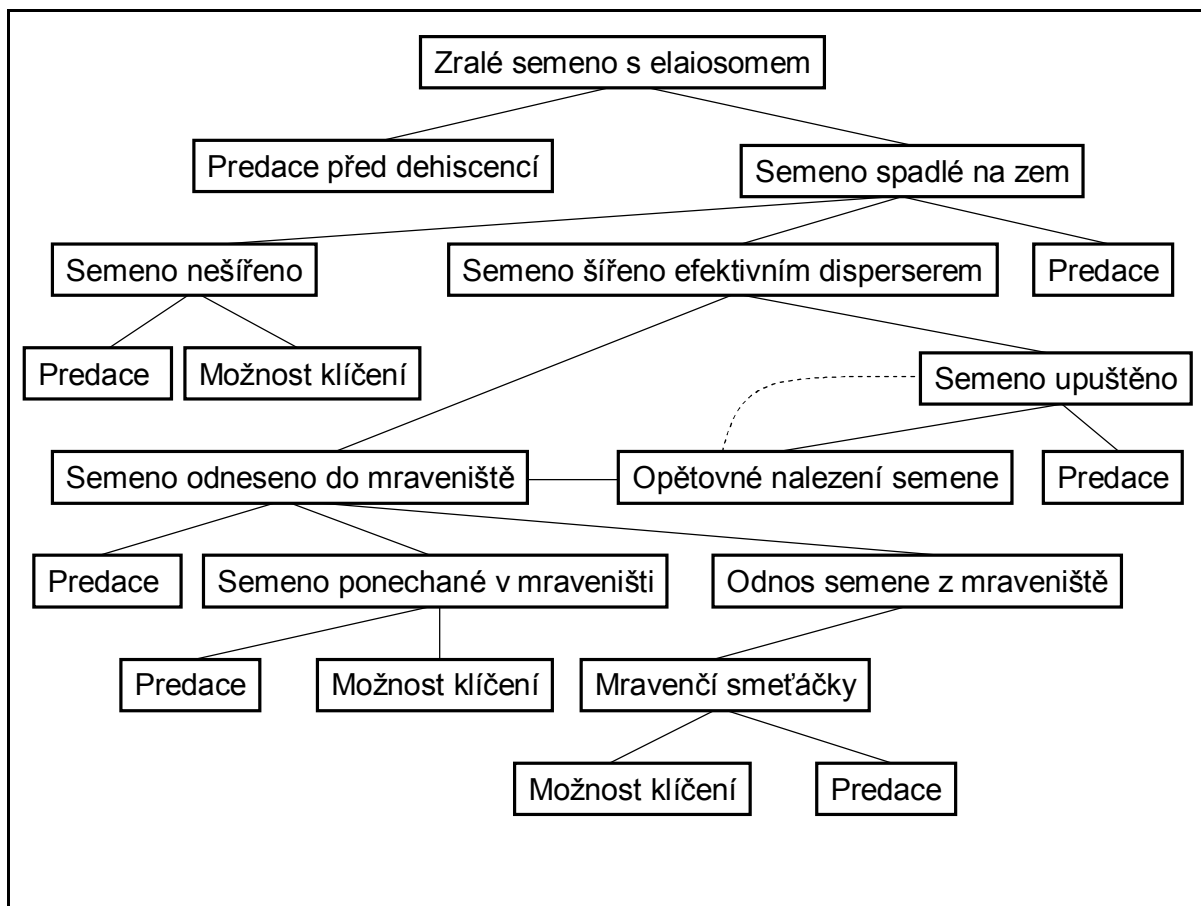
Zralé semeno s elaiosomem

Predace před dehiscencí

Semeno spadlé na zem

Semeno nešířeno

Semeno šířeno efektivním disperserem

Predace

Predace

Možnost klíčení

Semeno upuštěno

Semeno odneseno do mraveniště

Opětovné nalezení semene

Predace

Predace

Semeno ponechané v mraveništi

Odnos semene z mraveniště

Predace

Možnost klíčení

Mravenčí smeťáčky

Možnost klíčení

Predace